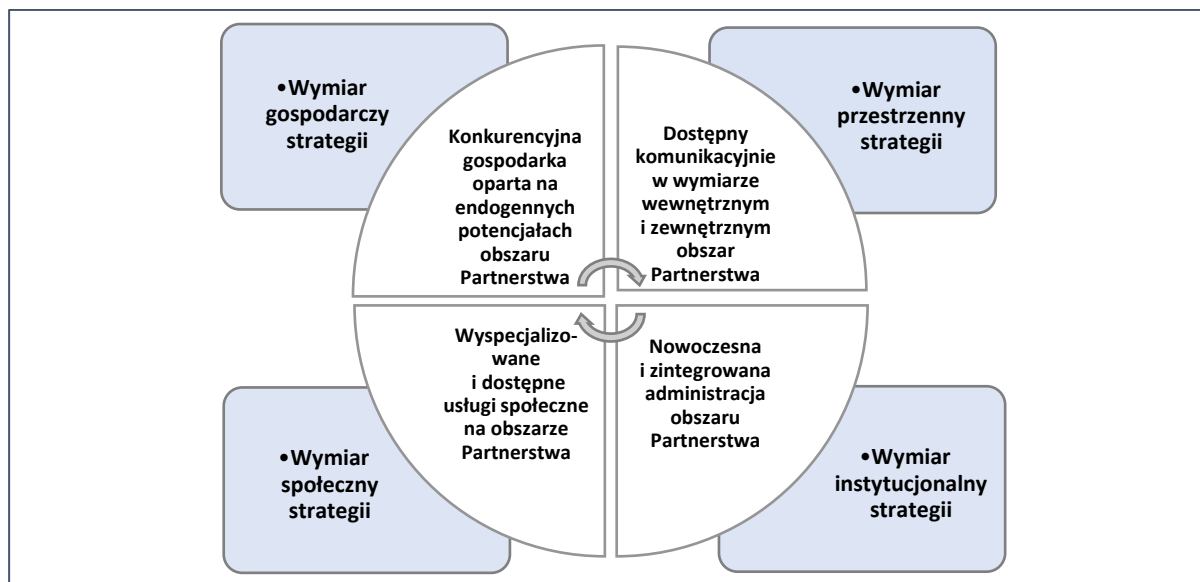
•Wymiar gospodarczy strategii

Konkurencyjna gospodarka oparta na endogennych potencjałach obszaru Partnerstwa

Dostępny komunikacyjnie w wymiarze wewnętrznym i zewnętrznym obszar Partnerstwa

•Wymiar przestrzenny strategii

Wyspecjalizowane i dostępne usługi społeczne na obszarze Partnerstwa

Nowoczesna i zintegrowana administracja obszaru Partnerstwa

•Wymiar społeczny strategii

•Wymiar instytucjonalny strategii